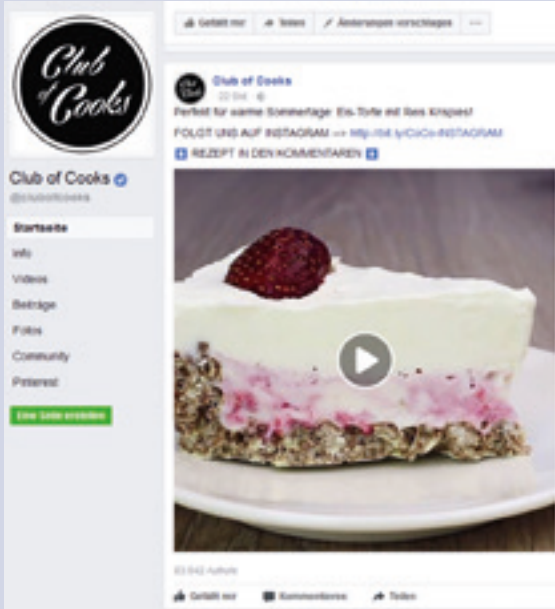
Club of Cooks

Gefällt mir
Teilen
Änderungen vorschlagen
···

Club of Cooks
22 Std.

Perfekt für warme Sommertage: Eis-Torte mit Reis Krispies!
FOLGT UNS AUF INSTAGRAM => http://bit.ly/CoCo-INSTAGRAM
REZEPT IN DEN KOMMENTAREN

Club of Cooks
@clubofcooks

Startseite
Info
Videos
Beiträge
Fotos
Community
Pinterest
Eine Seite erstellen

83.642 Aufrufe

Gefällt mir
Kommentieren
Teilen